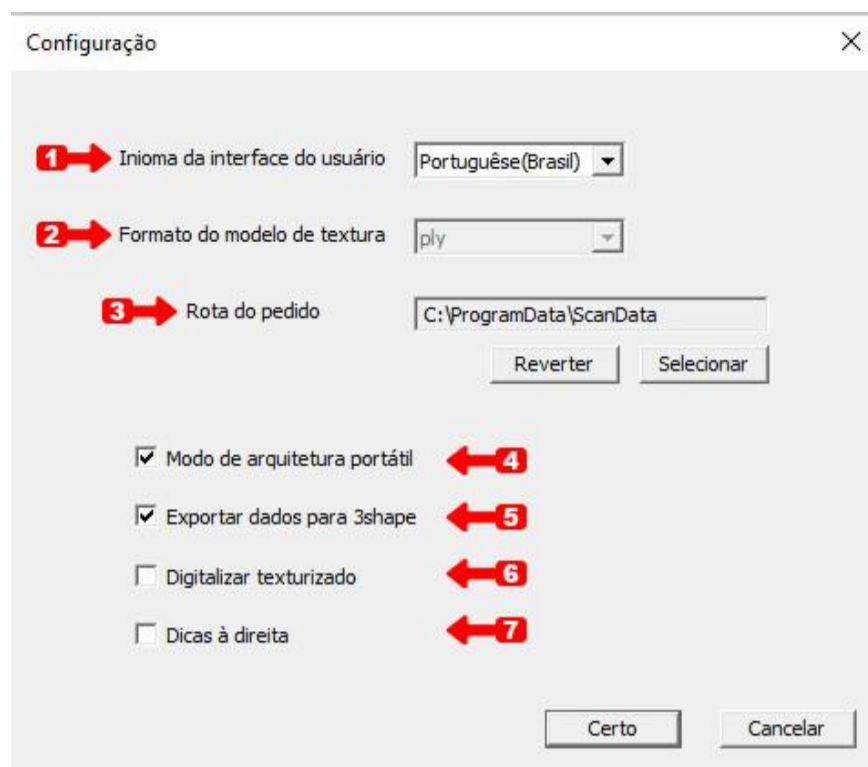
Configuração ×

1 Inioma da interface do usuário Português(Brasil)

2 Formato do modelo de textura ply

3 Rota do pedido C:\ProgramData\ScanData

Reverter Selecionar

☑ Modo de arquitetura portátil 4

☑ Exportar dados para 3shape 5

☐ Digitalizar texturizado 6

☐ Dicas à direita 7

Certo Cancelar